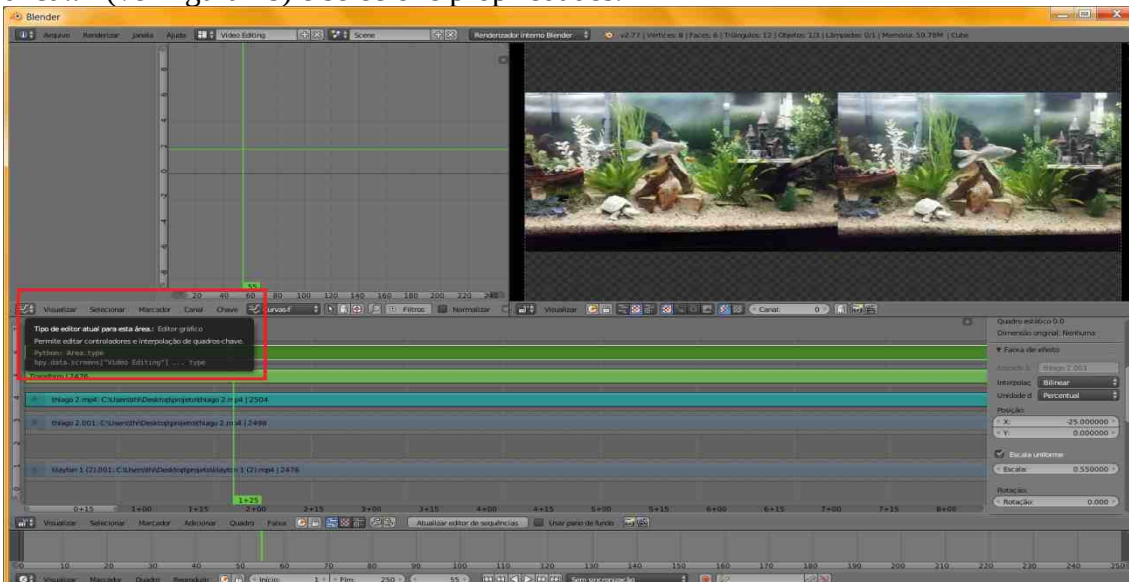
Blender

Arquivo Renderizar Janela Ajuda Video Editing Scene Renderizador Interno Blender v2.77 | Vertices: 8 | Faces: 6 | Triângulos: 12 | Objetos: 1/3 | Lâmpadas: 0/1 | Memória: 50.78M | Cube

20 40 60 80 100 120 140 160 180 200 220 240

Visualizar Selecionar Marcador Canal Chave Curvas-f Filtros Normalizar Visualizar Canal: 0

Tipo de editor atual para esta área.: Editor gráfico
Permite editar controladores e interpolação de quadros-chave.
Python: Area.type
bpy.data.screens["Video Editing"] ... type

Transform | 2476

thiago 2.mp4: C:\Users\th\Desktop\projeto\thiago 2.mp4 | 2504

thiago 2.001: C:\Users\th\Desktop\projeto\thiago 2.mp4 | 2498

klayton 1 (2).001: C:\Users\th\Desktop\projeto\klayton 1 (2).mp4 | 2476

0+15 1+00 1+15 1+25 2+00 2+15 3+00 3+15 4+00 4+15 5+00 5+15 6+00 6+15 7+00 7+15 8+00

Quadro estático 0.0
Dimensão original: Nenhuma
Faixa de efeito
Entrada 1: thiago 2.001
Interpolaç Bilinear
Unidade d Percentual
Posição:
X: -25.000000
Y: 0.000000
Escala uniforme
Escala: 0.550000
Rotação:
Rotação: 0.000

Visualizar Selecionar Marcador Adicionar Quadro Faixa Atualizar editor de sequências Usar pano de fundo

0 10 20 30 40 50 60 70 80 90 100 110 120 130 140 150 160 170 180 190 200 210 220 230 240 250

Visualizar Marcador Quadro Reproduzir Início: 1 Fim: 250 55 Sem sincronização